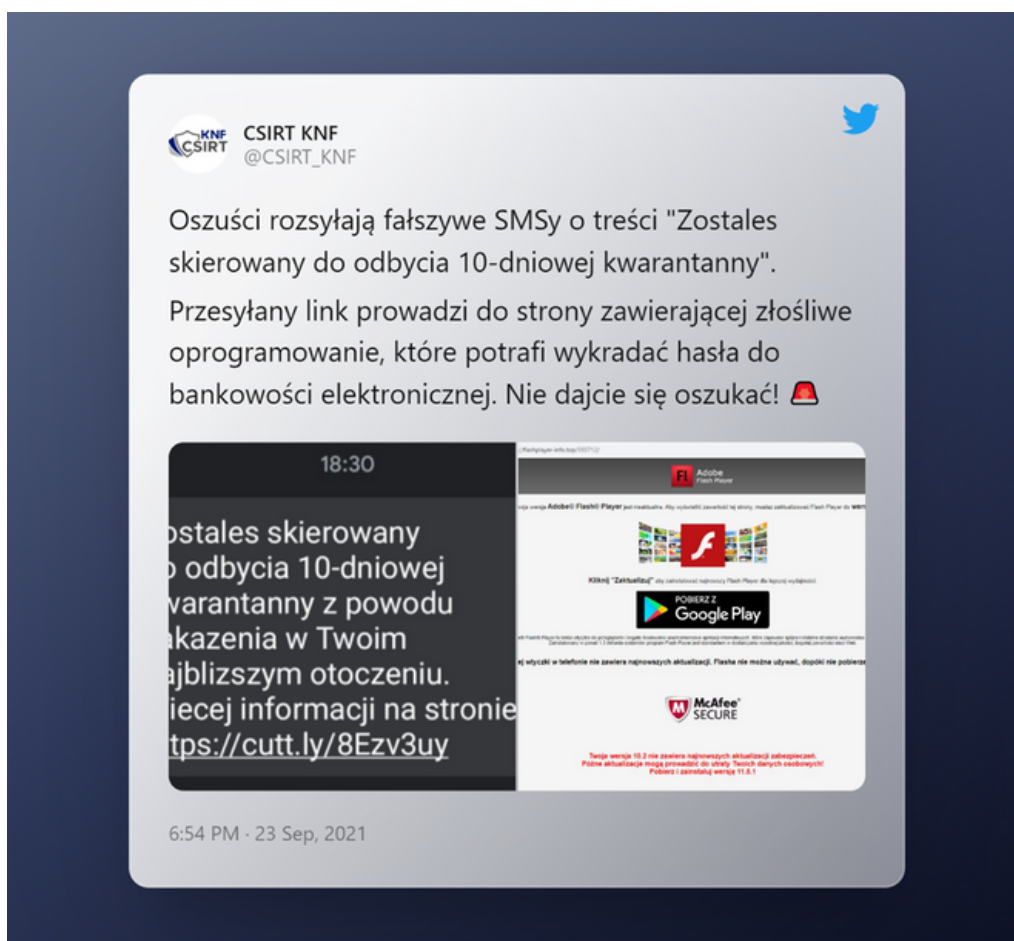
KNF CSIRT

CSIRT KNF
@CSIRT_KNF

Oszuści rozsyłają fałszywe SMSy o treści "Zostales skierowany do odbycia 10-dniowej kwarantanny".

Przesyłany link prowadzi do strony zawierającej złośliwe oprogramowanie, które potrafi wykradać hasła do bankowości elektronicznej. Nie dajcie się oszukać! 🚨

18:30

ostales skierowany
o odbycia 10-dniowej
warantanny z powodu
akazenia w Twoim
ajbliższym otoczeniu.
iecej informacji na stronie
tps://cutt.ly/8Ezv3uy

Adobe
Flash Player

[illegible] Adobe® Flash® Player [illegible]

Kliknij "Zaktualizuj" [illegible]

POBIERZ Z
Google Play

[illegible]

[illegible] w telefonie nie zawiera najnowszych aktualizacji. Flasha nie można używać, dopóki nie pobierze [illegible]

McAfee
SECURE

Twoja wersja 10.2 nie zawiera najnowszych aktualizacji zabezpieczeń.
Późne aktualizacje mogą prowadzić do utraty Twoich danych osobowych!
Pobierz i zainstaluj wersję 11.5.1

6:54 PM · 23 Sep, 2021